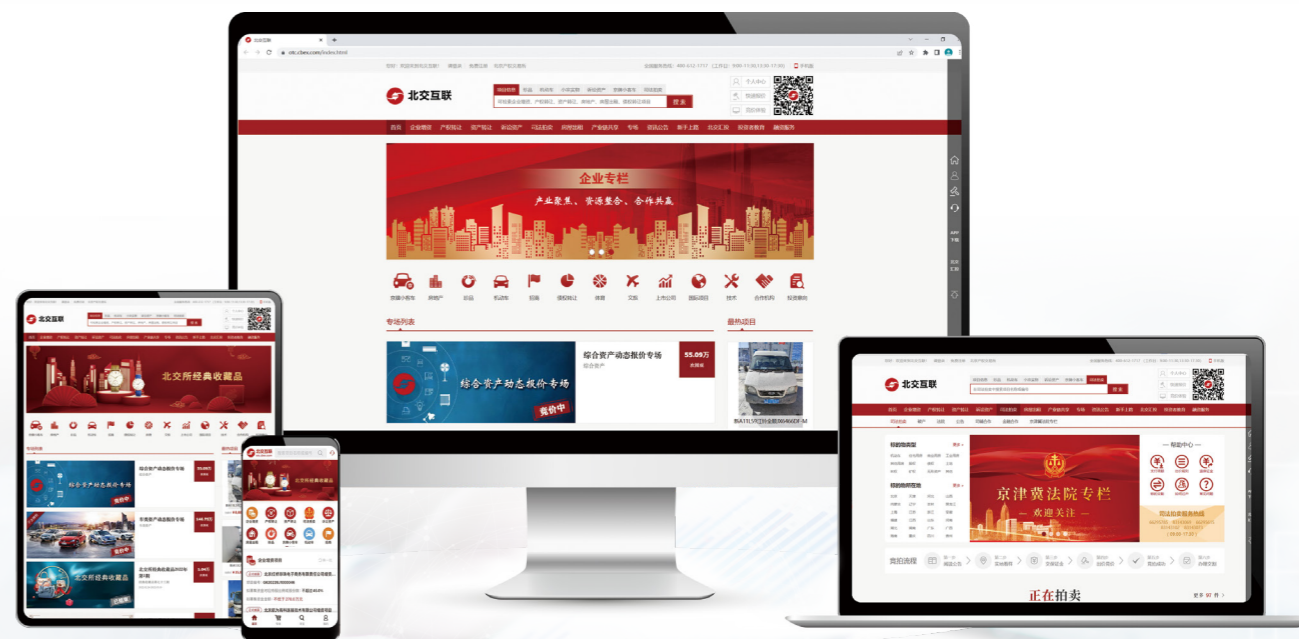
北交互联

北交互联

搜 索

首页 企业增资 产权转让 资产转让 诉讼资产 司法拍卖 房屋招租 产业链共享 专场 资讯公告 新手上路 北交汇报 投资者教育 融资服务

企业专栏

产业聚集、资源整合、合作共赢

房屋小客车 房地产 前品 机动车 招租 股权转让 体育 文旅 上市公司 国际项目 技术 合作机构 投资服务

专场列表

最热项目

综合资产动态报价专场

综合资产

55.09万

综合资产动态报价专场

竞价中

北交所经典收藏品

综合资产动态报价专场

北交所经典收藏品

北交互联

北交互联

京津冀法院专栏

欢迎关注

帮助中心

竞拍流程

正在拍卖